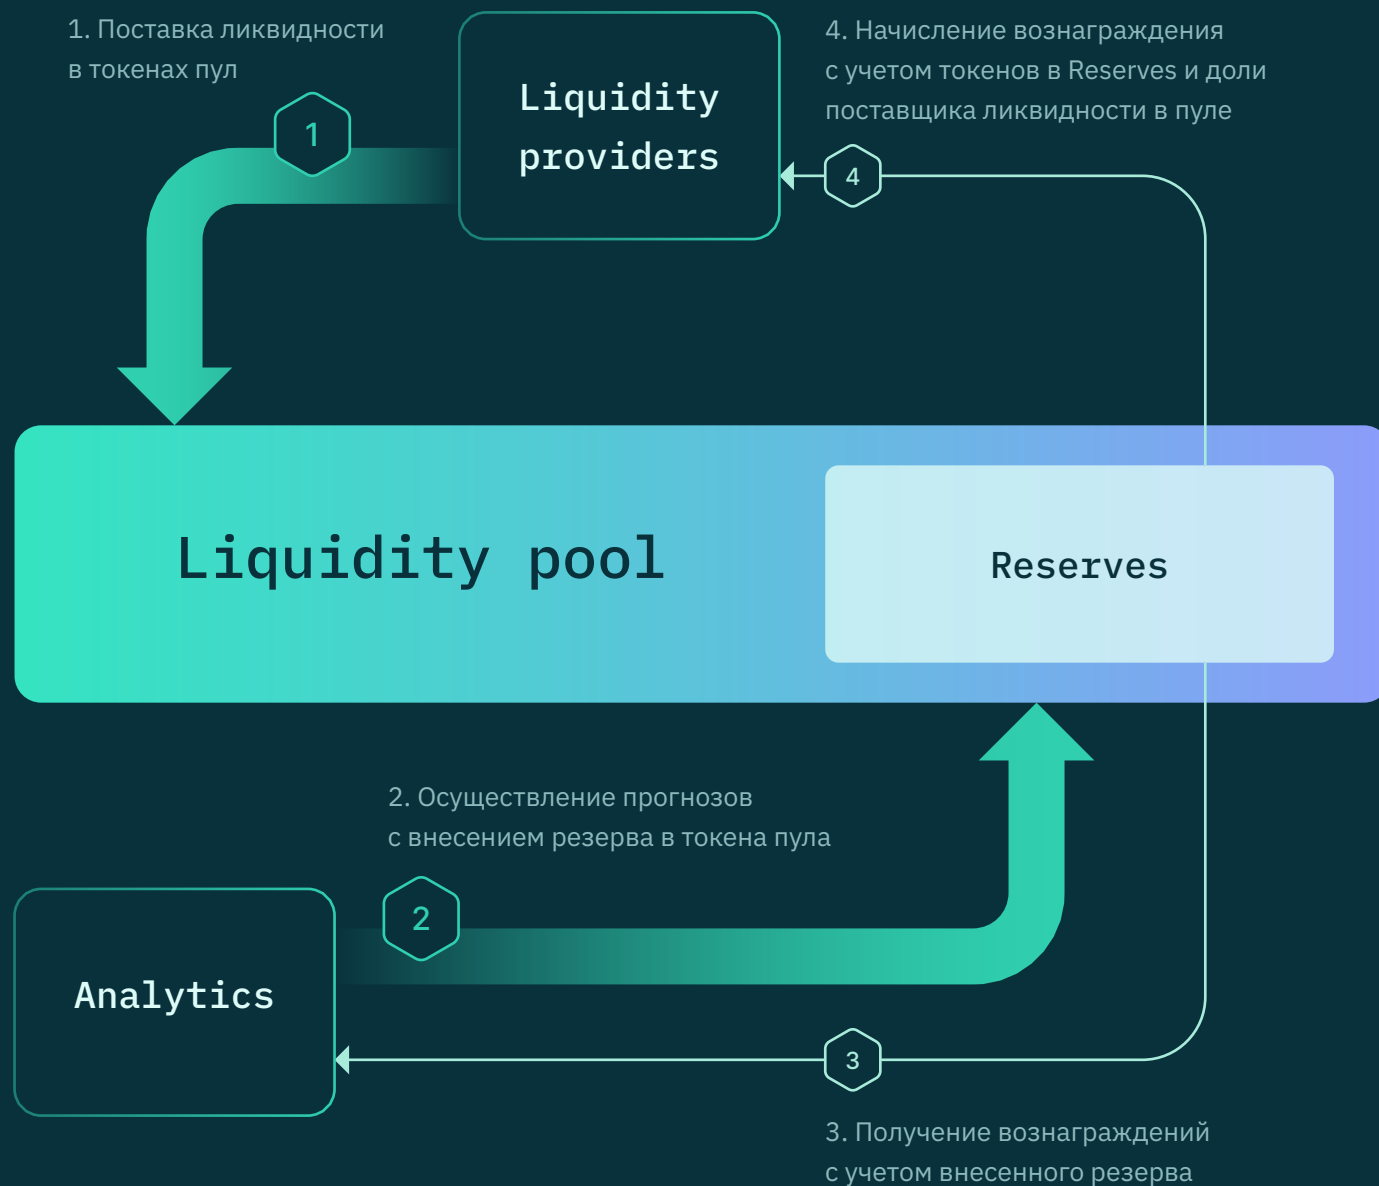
1. Поставка ликвидности в токенах пул

Liquidity providers

4. Начисление вознаграждения с учетом токенов в Reserves и доли поставщика ликвидности в пуле

1

4

Liquidity pool

Reserves

2. Осуществление прогнозов с внесением резерва в токена пула

2

Analytics

3

3. Получение вознаграждений с учетом внесенного резерва